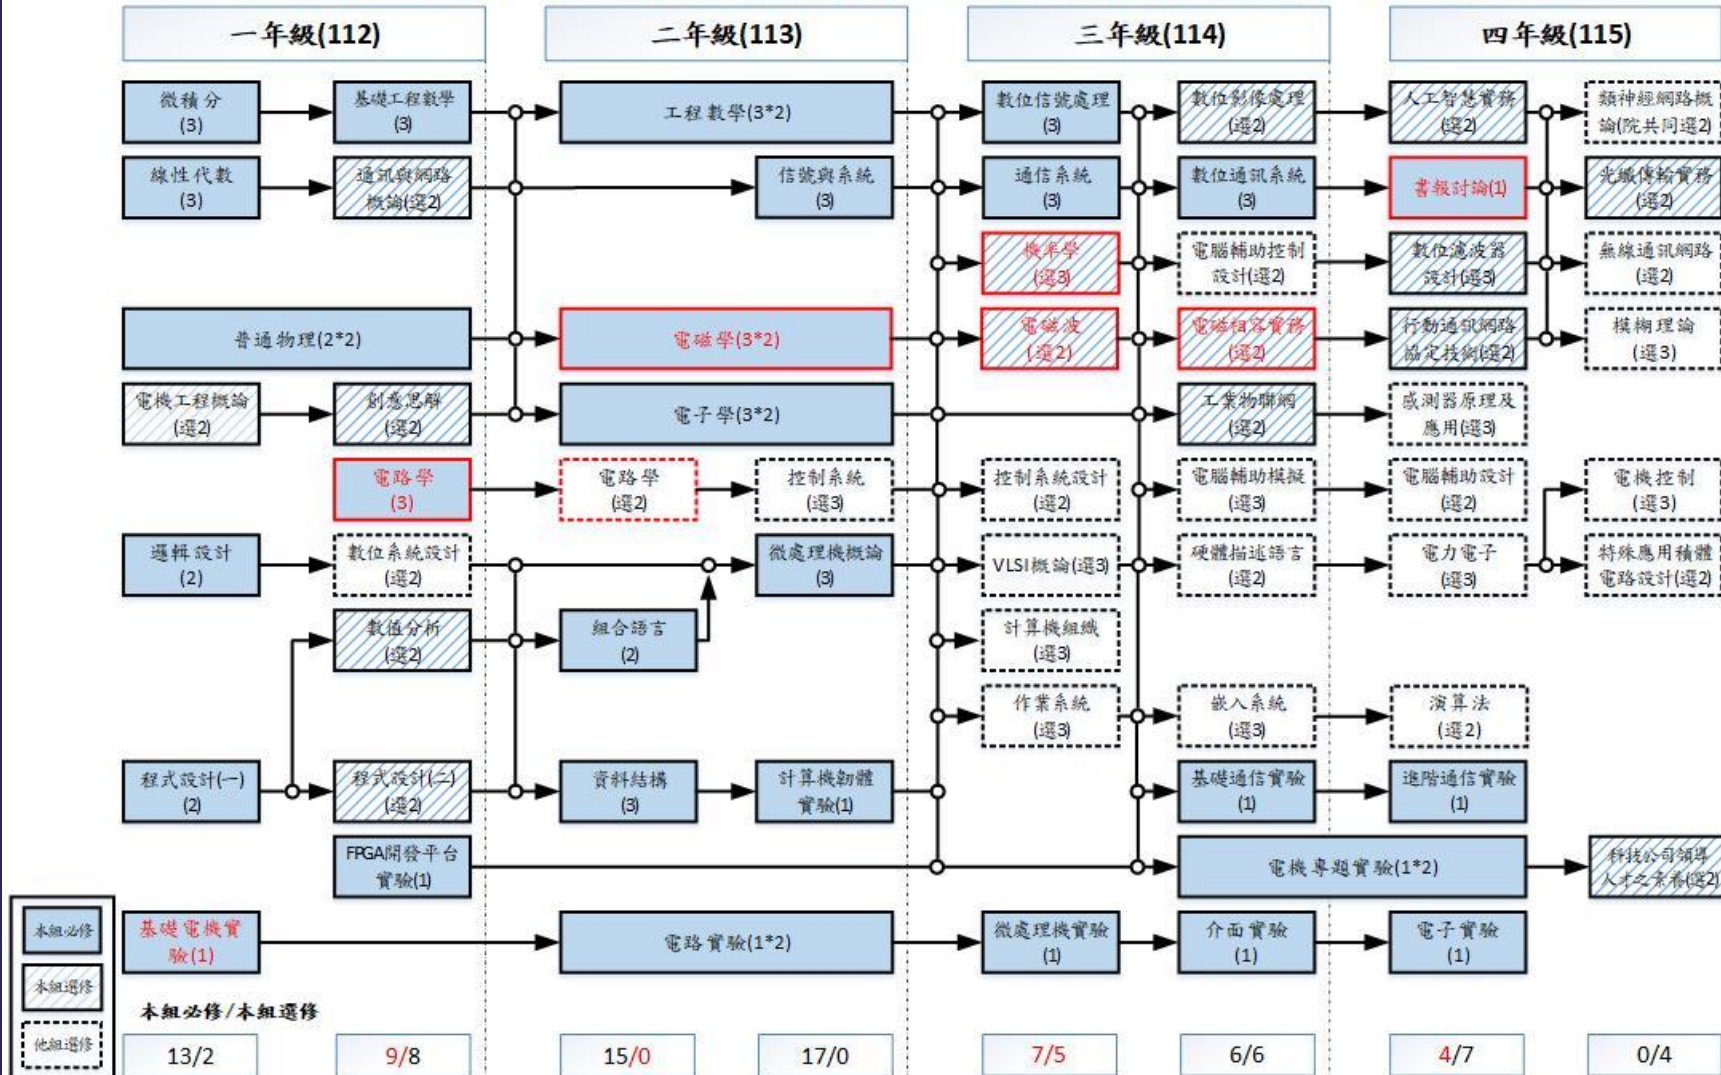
一年級(112)

二年級(113)

三年級(114)

四年級(115)

微積分 (3)

基礎工程數學 (3)

工程數學(3*2)

數位信號處理 (3)

數位影像處理 (選2)

人工智慧實務 (選2)

類神經網路概論(院共同選2)

線性代數 (3)

通訊與網路概論(選2)

信號與系統 (3)

通信系統 (3)

數位通訊系統 (3)

書報討論(1)

光纖傳輸實務 (選2)

機率學 (選3)

電腦輔助控制設計(選2)

數位濾波器設計(選3)

無線通訊網路 (選2)

普通物理(2*2)

電磁學(3*2)

電磁波 (選2)

電磁相容實務 (選2)

行動通訊網路協定技術(選2)

模糊理論 (選3)

電機工程概論 (選2)

創意思解 (選2)

電子學(3*2)

工業物聯網 (選2)

感測器原理及應用(選3)

電路學 (3)

電路學 (選2)

控制系統 (選3)

控制系統設計 (選2)

電腦輔助模擬 (選3)

電腦輔助設計 (選2)

電機控制 (選3)

邏輯設計 (2)

數位系統設計 (選2)

微處理機概論 (3)

VLSI概論(選3)

硬體描述語言 (選2)

電力電子 (選3)

特殊應用積體電路設計(選2)

數值分析 (選2)

組合語言 (2)

計算機組織 (選3)

作業系統 (選3)

嵌入系統 (選3)

演算法 (選2)

程式設計(一) (2)

程式設計(二) (選2)

資料結構 (3)

計算機韌體實驗(1)

基礎通信實驗 (1)

進階通信實驗 (1)

FPGA開發平台實驗(1)

電機專題實驗(1*2)

科技公司領導人才之素養(選2)

本組必修

本組選修

他組選修

基礎電機實驗(1)

電路實驗(1*2)

微處理機實驗 (1)

介面實驗 (1)

電子實驗 (1)

本組必修/本組選修

13/2

9/8

15/0

17/0

7/5

6/6

4/7

0/4